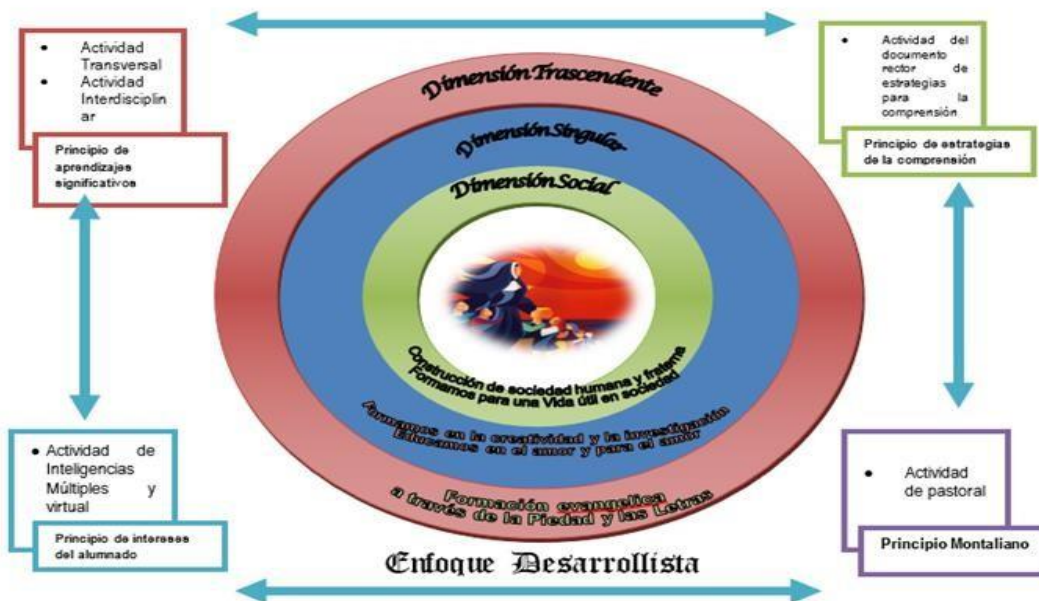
- Actividad Transversal
- Actividad Interdisciplinar

Principio de aprendizajes significativos

- Actividad del documento rector de estrategias para la comprensión

Principio de estrategias de la comprensión

Dimensión Trascendente

Dimensión Singular

Dimensión Social

Construcción de sociedad humana y fraterna
Formamos para una Vida útil en sociedad

Formamos en la creatividad y la investigación
Educamos en el amor y para el amor

Formación evangelica
a través de la Piedad y las Letras

- Actividad de Inteligencias Múltiples y virtual

Principio de intereses del alumnado

- Actividad de pastoral

Principio Montaliano

Enfoque Desarrollista